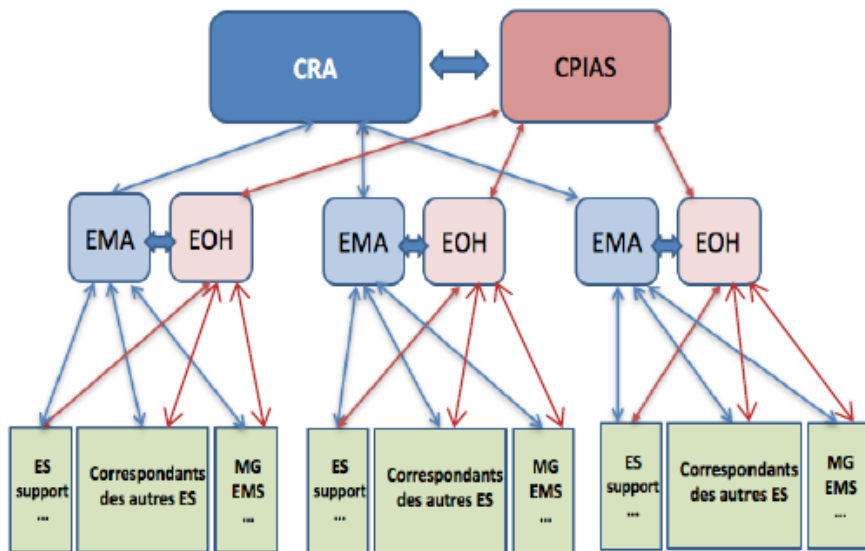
CRA

CPIAS

EMA

EOH

EMA

EOH

EMA

EOH

ES support …

Correspondants des autres ES

MG EMS …

ES support …

Correspondants des autres ES

MG EMS …

ES support …

Correspondants des autres ES

MG EMS …